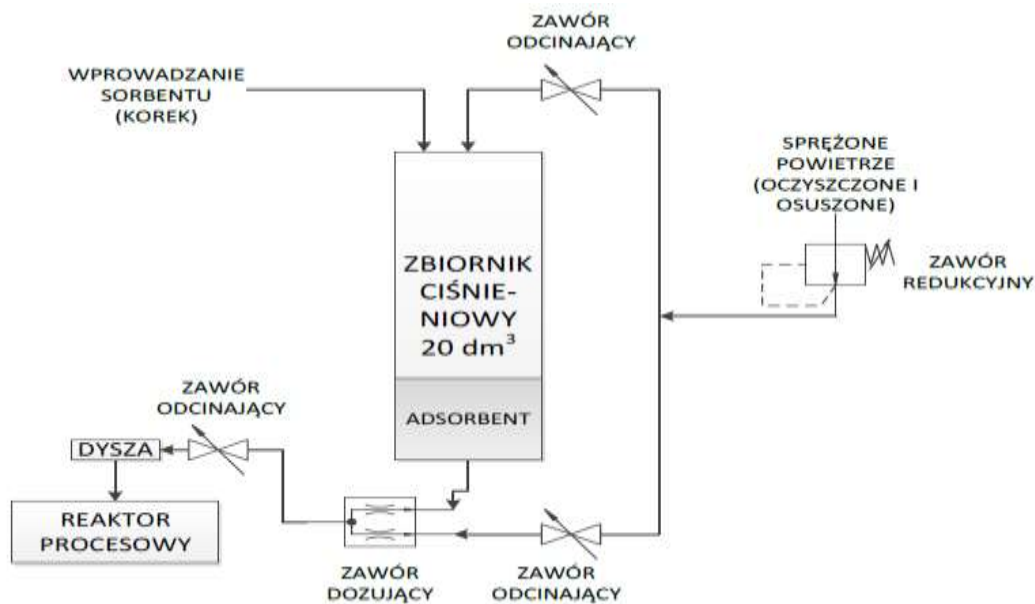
ZAWÓR ODCINAJĄCY

WPROWADZANIE SORBENTU (KOREK)

SPRĘŻONE POWIETRZE (OCZYSZCZONE I OSUSZONE)

ZAWÓR REDUKCYJNY

ZBIORNIK CIŚNIENIOWY 20 dm$^3$

ADSORBENT

ZAWÓR ODCINAJĄCY

DYSZA

REAKTOR PROCESOWY

ZAWÓR DOZUJĄCY

ZAWÓR ODCINAJĄCY